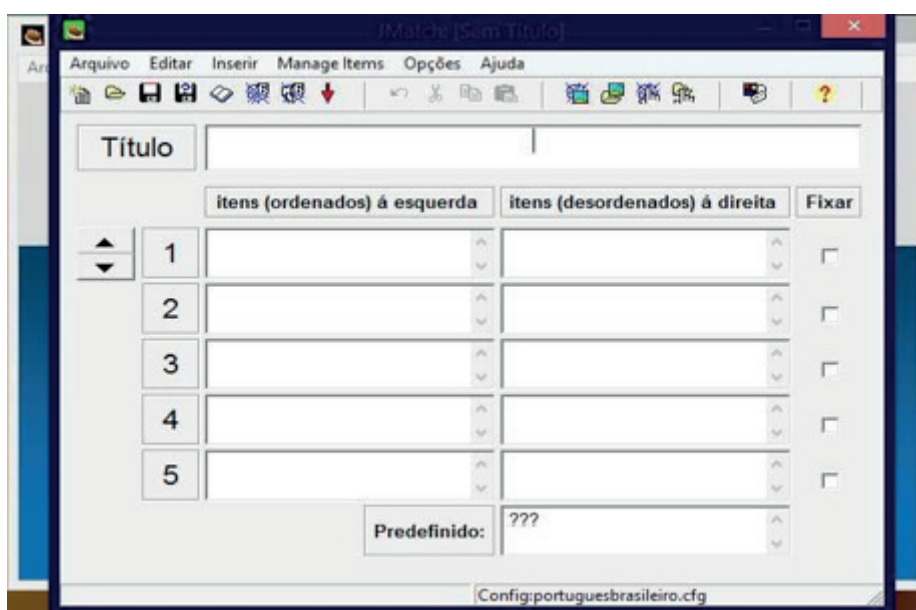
JMatch [Sem Título]

Ar

Arquivo Editar Inserir Manage Items Opções Ajuda

?

Título

itens (ordenados) á esquerda

itens (desordenados) á direita

Fixar

1

2

3

4

5

Predefinido:

???

Config:portuguesbrasileiro.cfg